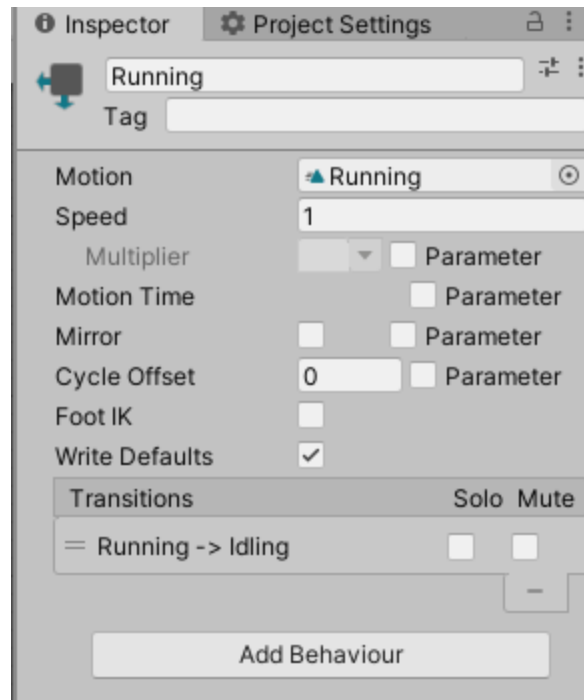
Inspector Project Settings

Running
Tag

Motion Running
Speed 1
Multiplier Parameter
Motion Time Parameter
Mirror Parameter
Cycle Offset 0 Parameter
Foot IK
Write Defaults

| Transitions | Solo | Mute |
|---|---|---|
| Running -> Idling | | |

−

Add Behaviour